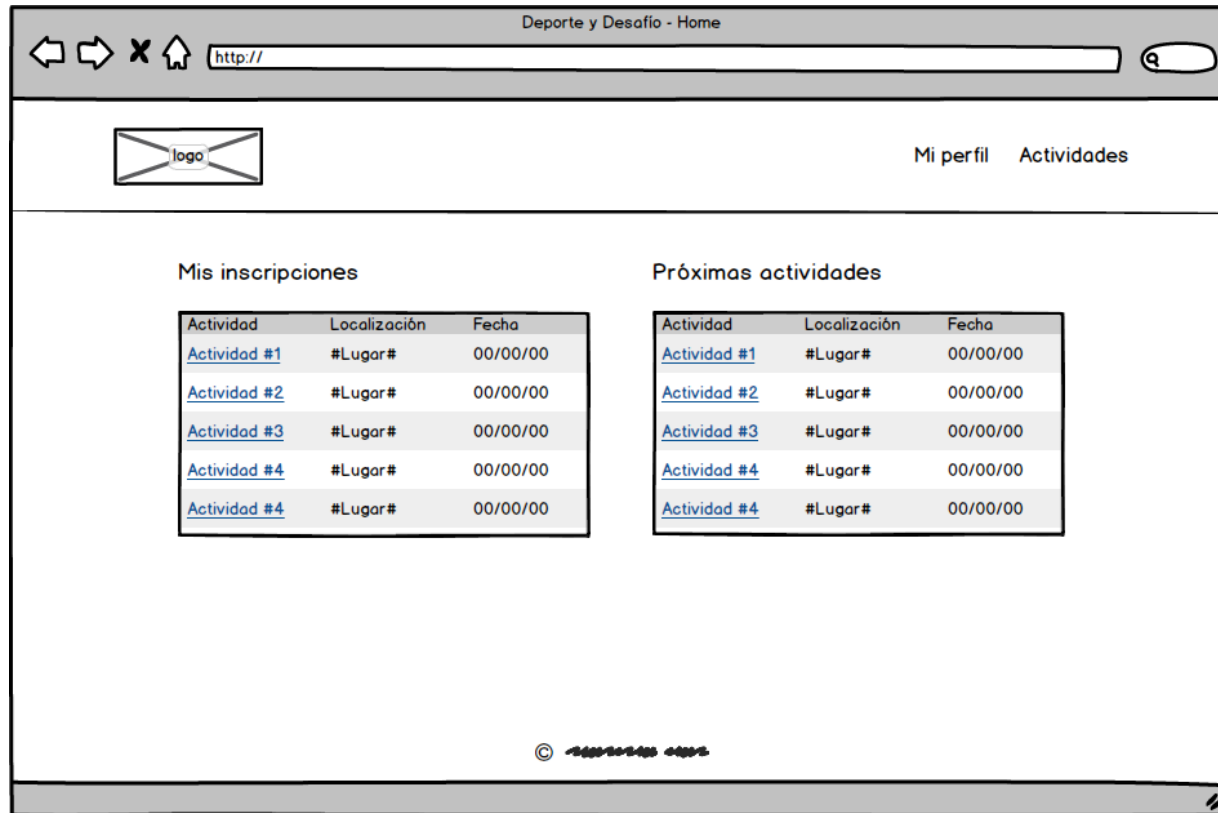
Deporte y Desafío - Home

http://

logo

Mi perfil Actividades

Mis inscripciones

| Actividad | Localización | Fecha |
|---|---|---|
| Actividad #1 | #Lugar# | 00/00/00 |
| Actividad #2 | #Lugar# | 00/00/00 |
| Actividad #3 | #Lugar# | 00/00/00 |
| Actividad #4 | #Lugar# | 00/00/00 |
| Actividad #4 | #Lugar# | 00/00/00 |

Próximas actividades

| Actividad | Localización | Fecha |
|---|---|---|
| Actividad #1 | #Lugar# | 00/00/00 |
| Actividad #2 | #Lugar# | 00/00/00 |
| Actividad #3 | #Lugar# | 00/00/00 |
| Actividad #4 | #Lugar# | 00/00/00 |
| Actividad #4 | #Lugar# | 00/00/00 |

© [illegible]